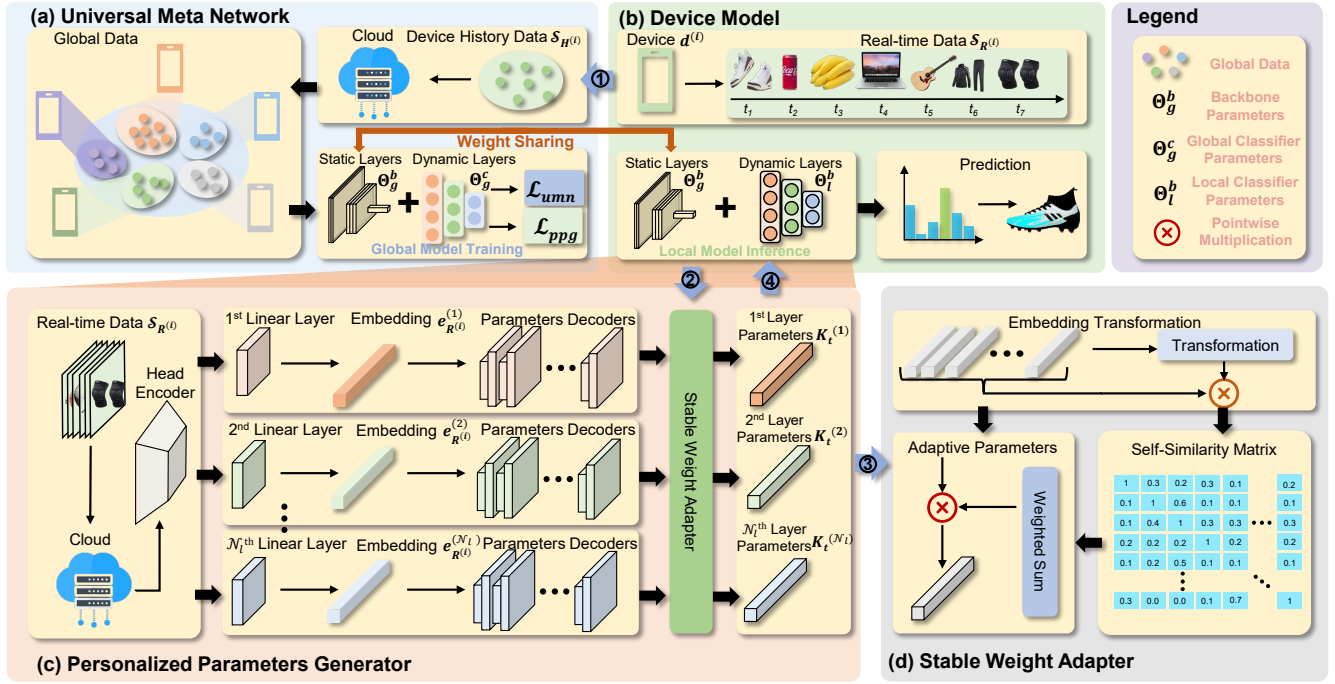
(a) Universal Meta Network

Global Data

Cloud

Device History Data $\mathcal{S}_{H^{(i)}}$

①

(b) Device Model

Device $d^{(i)}$

Real-time Data $\mathcal{S}_{R^{(i)}}$

$t_1$ $t_2$ $t_3$ $t_4$ $t_5$ $t_6$ $t_7$

Legend

Global Data

$\Theta_g^b$ Backbone Parameters

$\Theta_g^c$ Global Classifier Parameters

$\Theta_l^b$ Local Classifier Parameters

Pointwise Multiplication

Weight Sharing

Static Layers $\Theta_g^b$ Dynamic Layers $\Theta_g^c$

$\mathcal{L}_{umn}$

$\mathcal{L}_{ppg}$

Global Model Training

Static Layers $\Theta_g^b$ Dynamic Layers $\Theta_l^b$

Local Model Inference

Prediction

②

④

Real-time Data $\mathcal{S}_{R^{(i)}}$

Head Encoder

Cloud

1st Linear Layer Embedding $e_{R^{(i)}}^{(1)}$ Parameters Decoders

2nd Linear Layer Embedding $e_{R^{(i)}}^{(2)}$ Parameters Decoders

$\mathcal{N}_l$th Linear Layer Embedding $e_{R^{(i)}}^{(\mathcal{N}_l)}$ Parameters Decoders

Stable Weight Adapter

1st Layer Parameters $K_t^{(1)}$

2nd Layer Parameters $K_t^{(2)}$

$\mathcal{N}_l$th Layer Parameters $K_t^{(\mathcal{N}_l)}$

③

Embedding Transformation

Transformation

Adaptive Parameters

Weighted Sum

Self-Similarity Matrix

| 1 | 0.3 | 0.2 | 0.3 | 0.1 | | 0.2 |
|---|---|---|---|---|---|---|
| 0.1 | 1 | 0.6 | 0.1 | 0.1 | | 0.1 |
| 0.1 | 0.4 | 1 | 0.3 | 0.3 | ... | 0.3 |
| 0.2 | 0.2 | 0.2 | 1 | 0.2 | | 0.2 |
| 0.1 | 0.2 | 0.5 | 0.1 | 0.1 | | 0.1 |
| 0.3 | 0.0 | 0.0 | 0.1 | 0.7 | | 1 |

(c) Personalized Parameters Generator

(d) Stable Weight Adapter